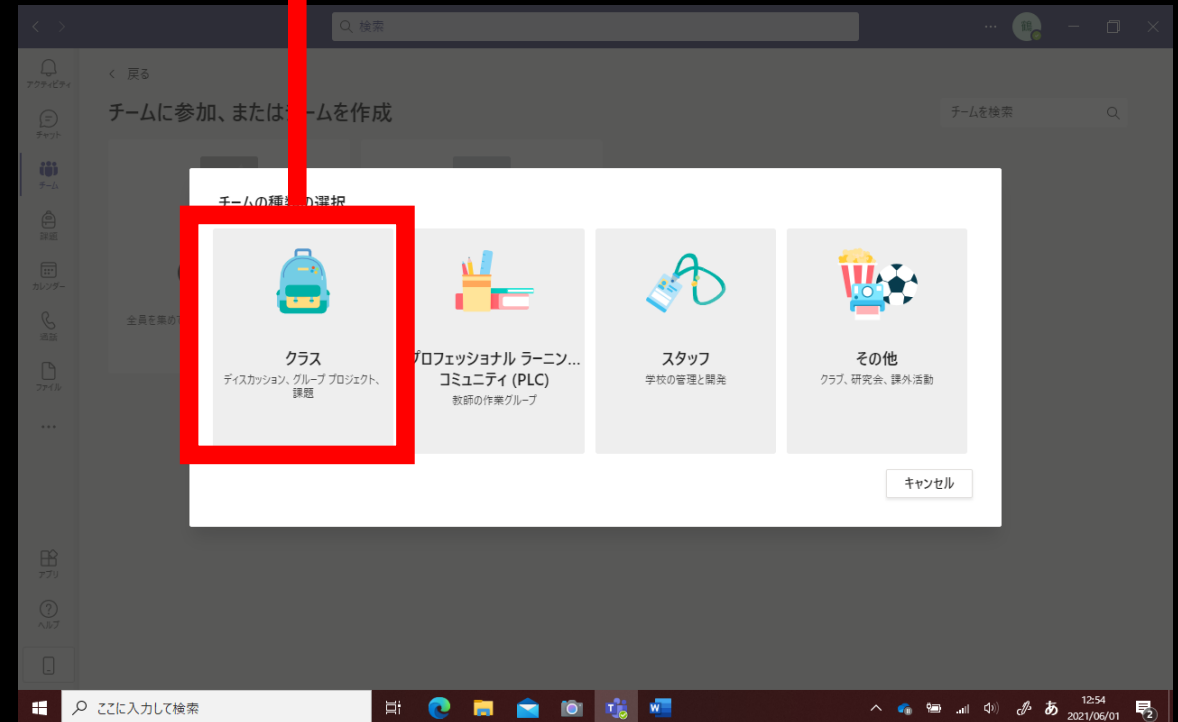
検索

アクティビティ
チャット
チーム
課題
カレンダー
通話
ファイル
...
アプリ
ヘルプ

戻る

チームに参加、または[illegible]ームを作成

チームを検索

全員を集め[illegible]

チームの種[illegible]の選択

クラス
ディスカッション、グループ プロジェクト、課題

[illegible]ロフェッショナル ラーニン...
コミュニティ (PLC)
教師の作業グループ

スタッフ
学校の管理と開発

その他
クラブ、研究会、課外活動

キャンセル

ここに入力して検索

あ
12:54
2021/06/01
2